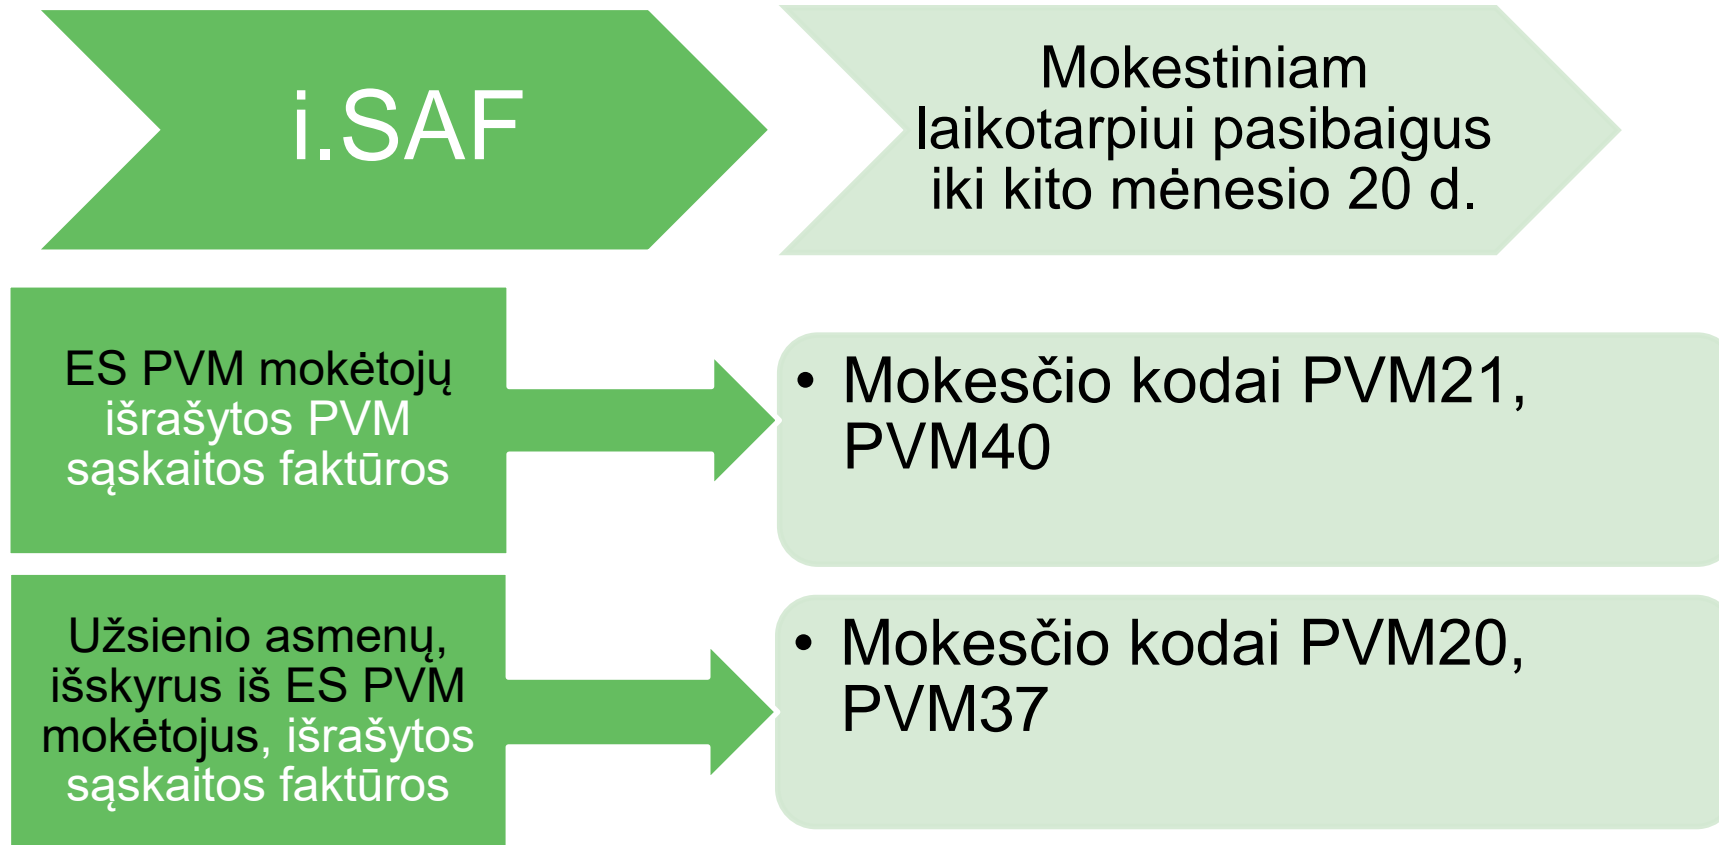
i.SAF

Mokestiniam laikotarpiui pasibaigus iki kito mėnesio 20 d.

ES PVM mokėtojų išrašytos PVM sąskaitos faktūros

• Mokesčio kodai PVM21, PVM40

Užsienio asmenų, išskyrus iš ES PVM mokėtojus, išrašytos sąskaitos faktūros

• Mokesčio kodai PVM20, PVM37